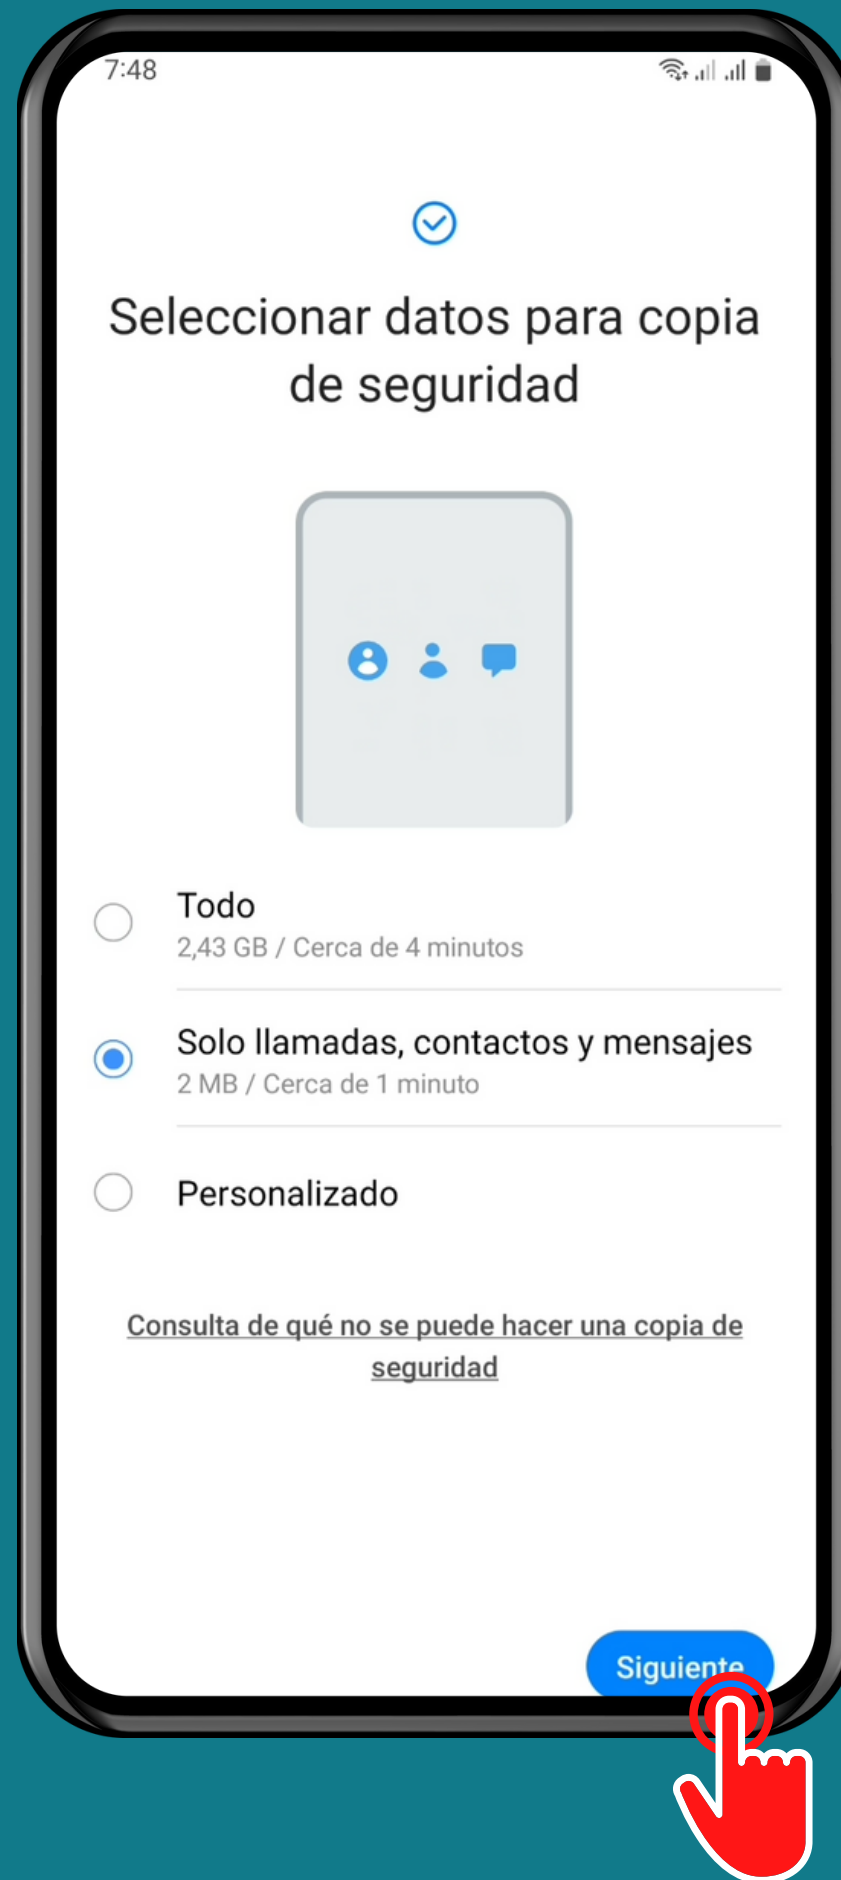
7:48

Seleccionar datos para copia de seguridad

Todo
2,43 GB / Cerca de 4 minutos

Solo llamadas, contactos y mensajes
2 MB / Cerca de 1 minuto

Personalizado

Consulta de qué no se puede hacer una copia de seguridad

Siguiente